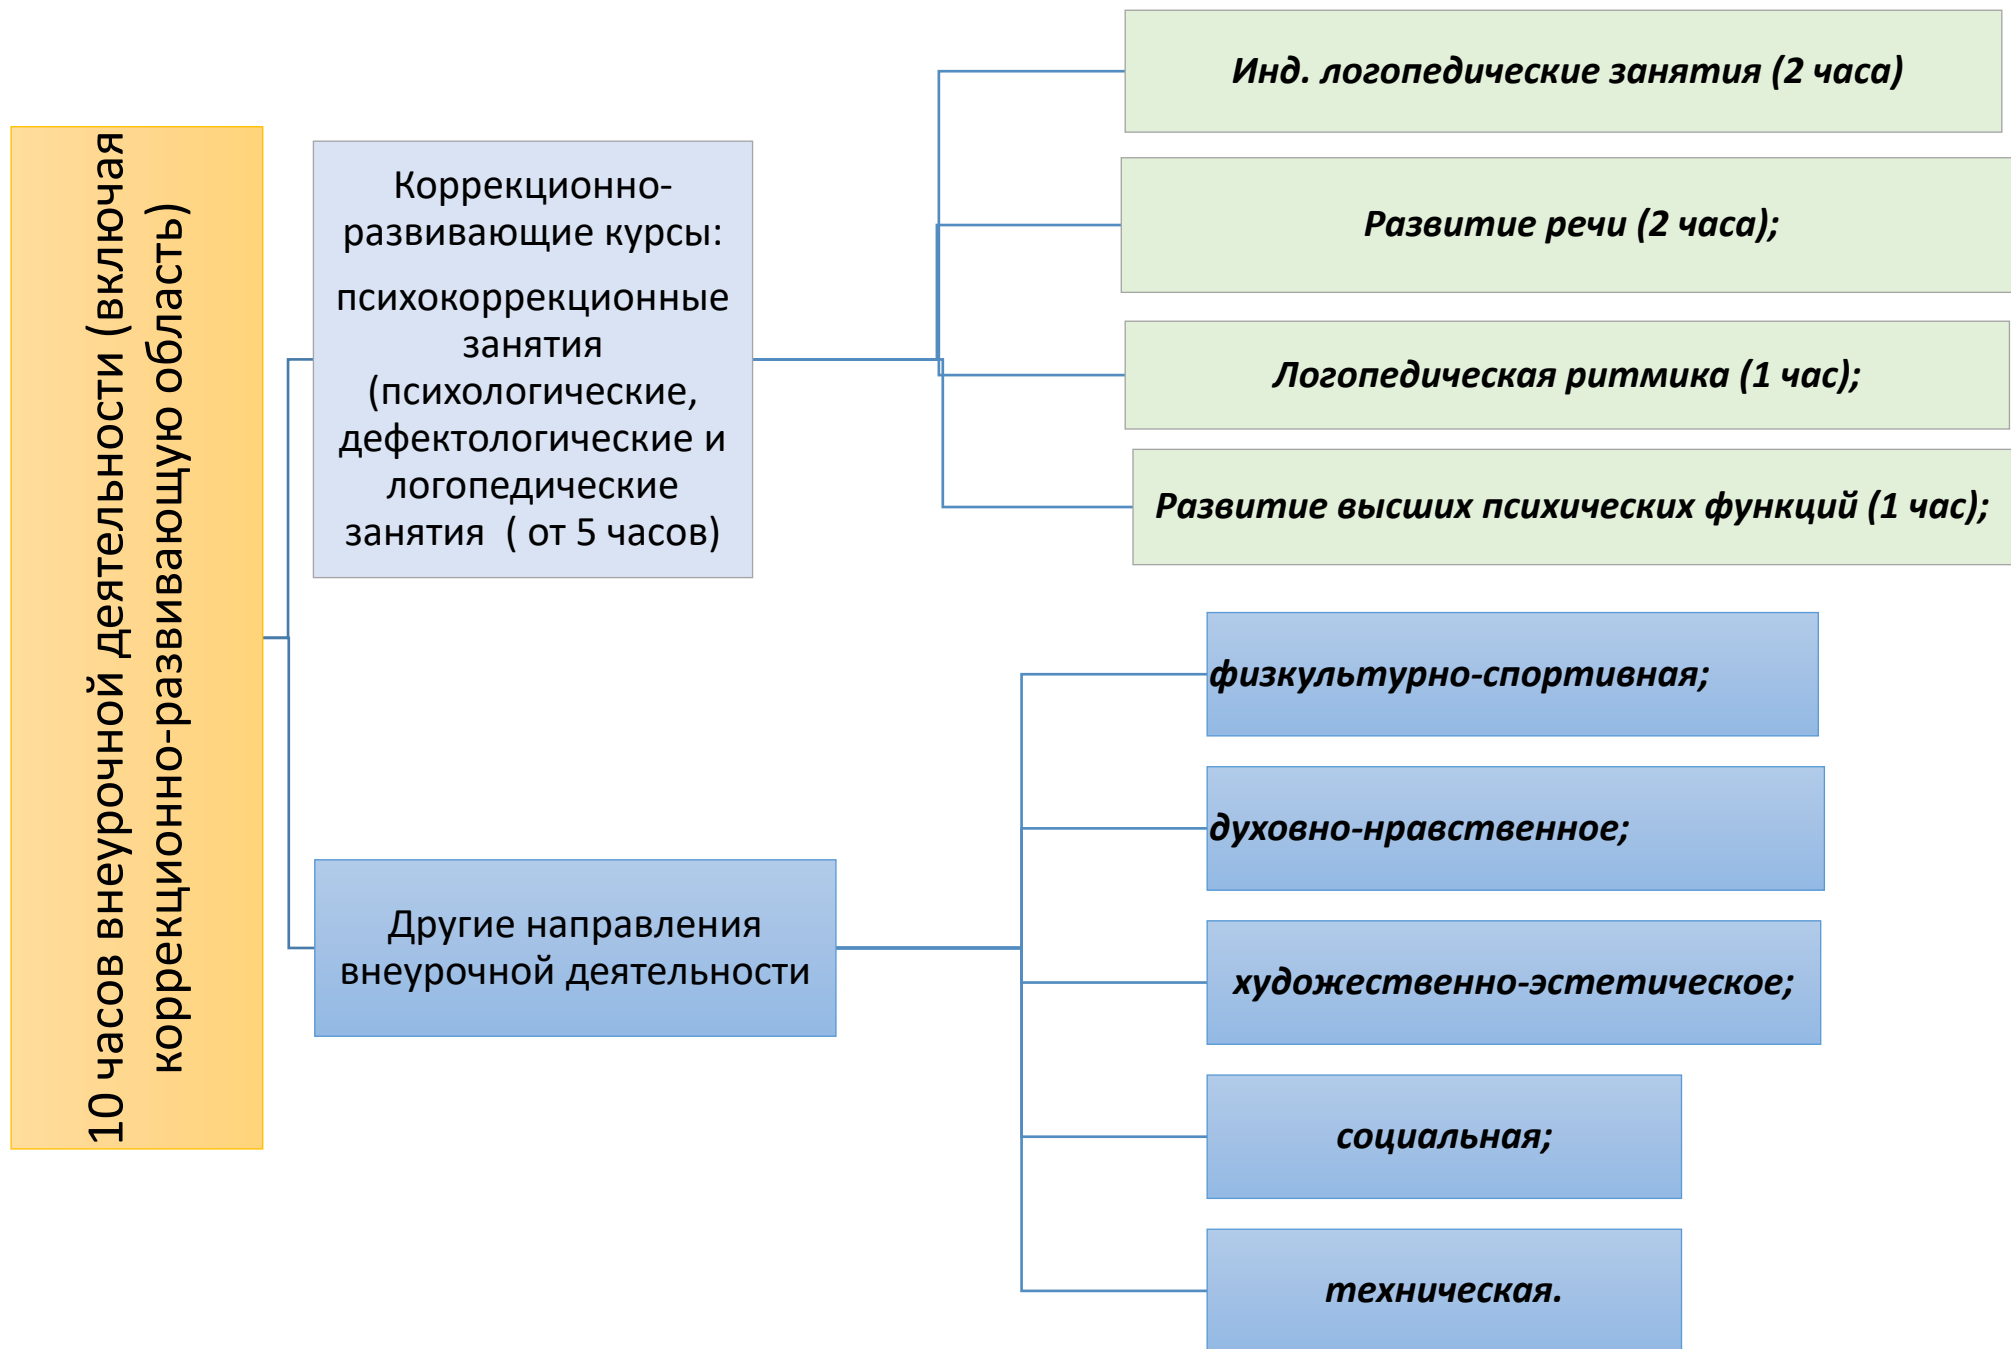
10 часов внеурочной деятельности (включая коррекционно-развивающую область)

Коррекционно-развивающие курсы:

психокоррекционные занятия (психологические, дефектологические и логопедические занятия ( от 5 часов)

Инд. логопедические занятия (2 часа)

Развитие речи (2 часа);

Логопедическая ритмика (1 час);

Развитие высших психических функций (1 час);

Другие направления внеурочной деятельности

физкультурно-спортивная;

духовно-нравственное;

художественно-эстетическое;

социальная;

техническая.